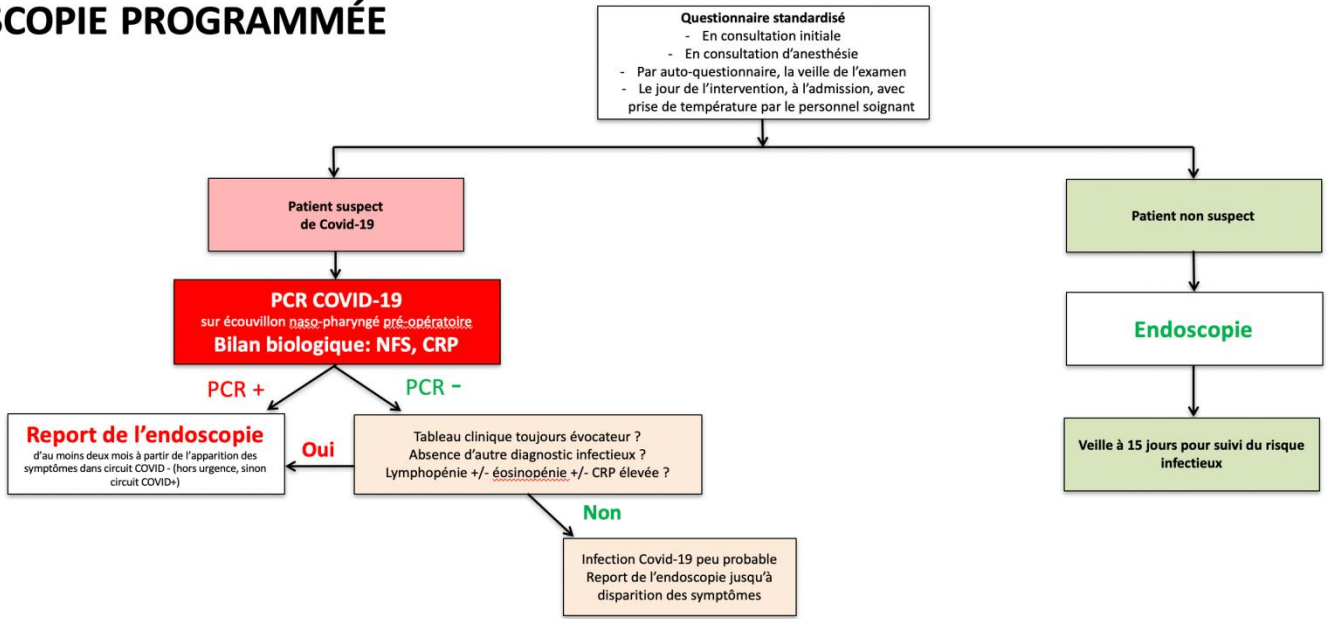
SCOPIE PROGRAMMÉE

Questionnaire standardisé
- En consultation initiale
- En consultation d'anesthésie
- Par auto-questionnaire, la veille de l'examen
- Le jour de l'intervention, à l'admission, avec prise de température par le personnel soignant

Patient suspect de Covid-19

PCR COVID-19
sur écouvillon naso-pharyngé pré-opératoire
Bilan biologique: NFS, CRP

PCR +

PCR -

Report de l'endoscopie
d'au moins deux mois à partir de l'apparition des symptômes dans circuit COVID - (hors urgence, sinon circuit COVID+)

Oui

Tableau clinique toujours évocateur ?
Absence d'autre diagnostic infectieux ?
Lymphopénie +/- éosinopénie +/- CRP élevée ?

Non

Infection Covid-19 peu probable
Report de l'endoscopie jusqu'à disparition des symptômes

Patient non suspect

Endoscopie

Veille à 15 jours pour suivi du risque infectieux